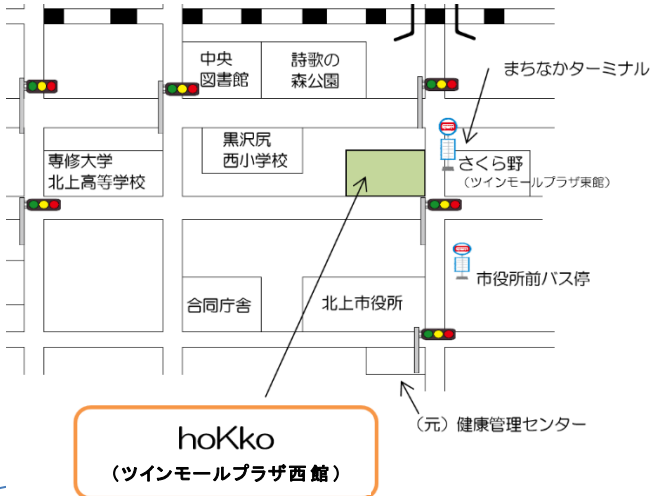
中央
図書館

詩歌の
森公園

まちなかターミナル

黒沢尻
西小学校

専修大学
北上高等学校

さくら野
（ツインモールプラザ東館）

市役所前バス停

合同庁舎

北上市役所

hoKko
（ツインモールプラザ西館）

（元）健康管理センター